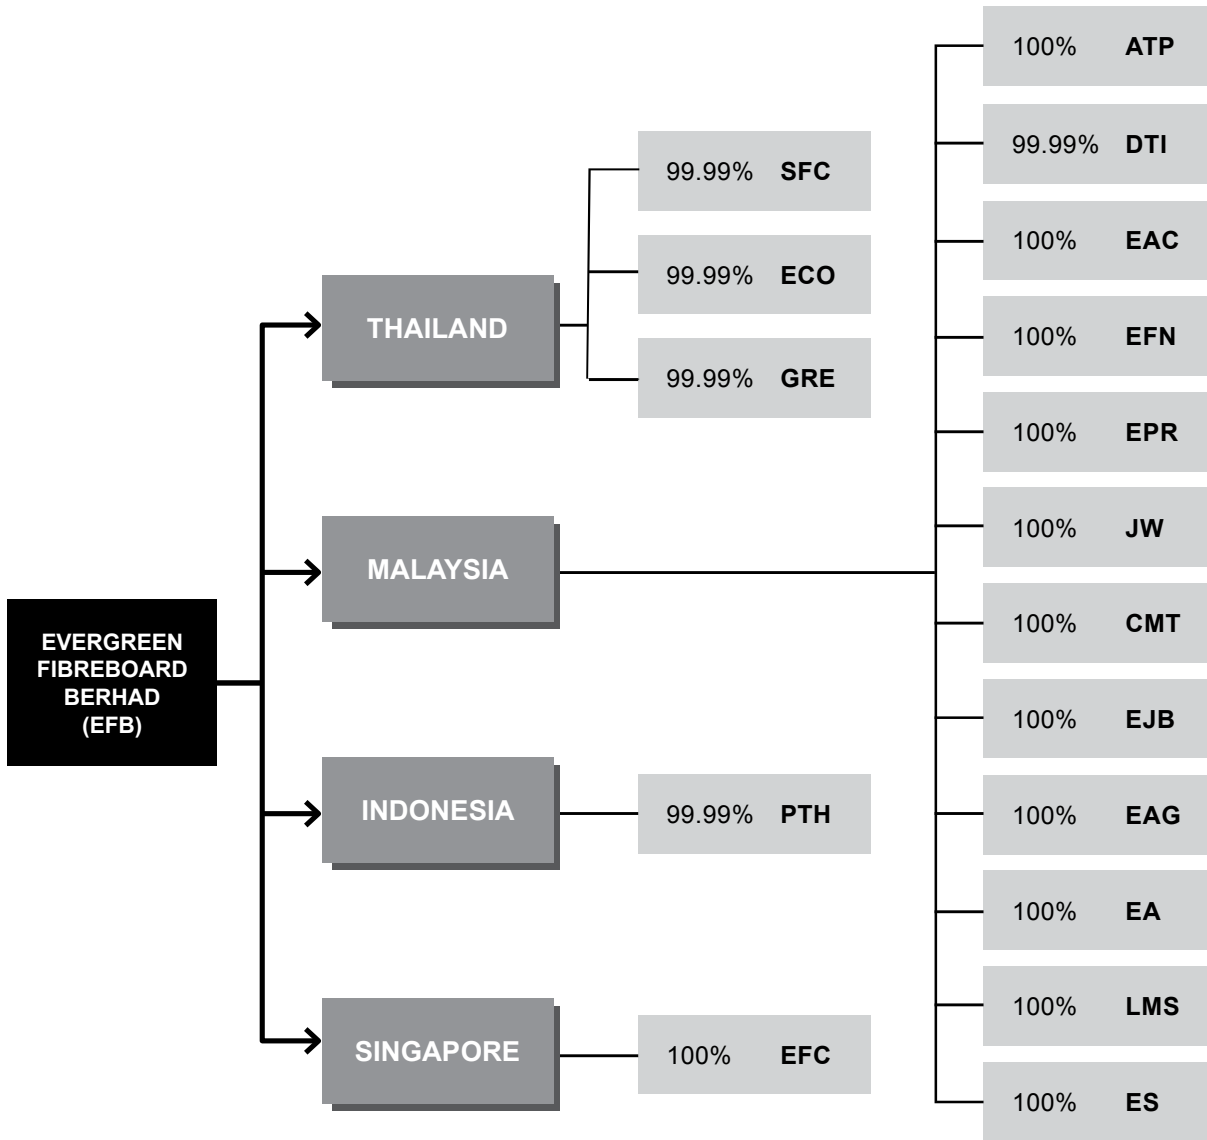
EVERGREEN FIBREBOARD BERHAD (EFB)

THAILAND

99.99% SFC

99.99% ECO

99.99% GRE

MALAYSIA

100% ATP

99.99% DTI

100% EAC

100% EFN

100% EPR

100% JW

100% CMT

100% EJB

100% EAG

100% EA

100% LMS

100% ES

INDONESIA

99.99% PTH

SINGAPORE

100% EFC